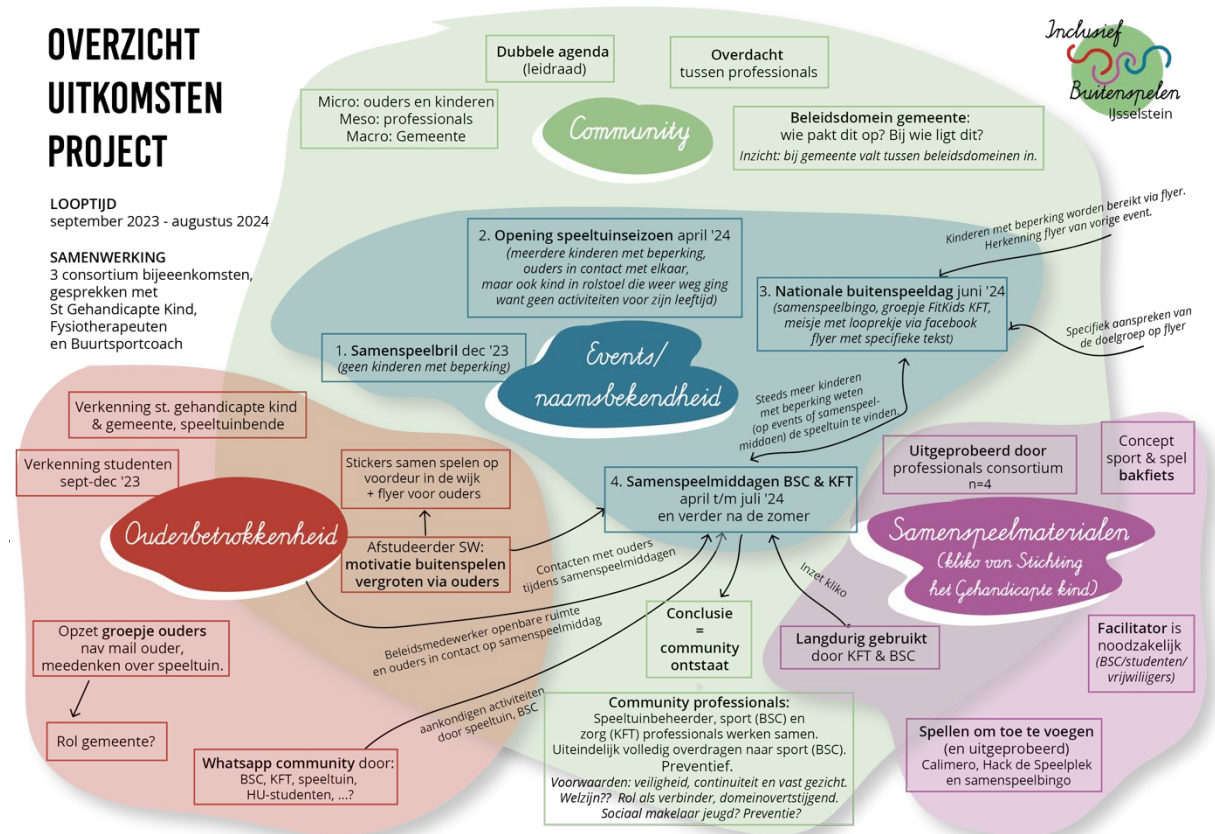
OVERZICHT UITKOMSTEN PROJECT

LOOPTIJD
september 2023 - augustus 2024

SAMENWERKING
3 consortium bijeeenkomsten, gesprekken met St Gehandicapte Kind, Fysiotherapeuten en Buurtsportcoach

Inclusief Buitenspelen
IJsselstein

Dubbele agenda
(leidraad)

Overdacht
tussen professionals

Micro: ouders en kinderen
Meso: professionals
Macro: Gemeente

Community

Beleidsdomein gemeente:
wie pakt dit op? Bij wie ligt dit?
Inzicht: bij gemeente valt tussen beleidsdomeinen in.

Kinderen met beperking worden bereikt via flyer.
Herkenning flyer van vorige event.

2. Opening speeltuinseizoen april '24
(meerdere kinderen met beperking, ouders in contact met elkaar, maar ook kind in rolstoel die weer weg ging want geen activiteiten voor zijn leeftijd)

3. Nationale buitenspeeldag juni '24
(samenspeelbingo, groepje FitKids KFT, meisje met looprekje via facebook flyer met specifieke tekst)

Specifiek aanspreken van de doelgroep op flyer

1. Samenspeelbril dec '23
(geen kinderen met beperking)

Events/ naamsbekendheid

Steeds meer kinderen met beperking weten (op events of samenspeelmiddaen) de speeltuin te vinden

Verkenning st. gehandicapte kind & gemeente, speeltuinbende

Verkenning studenten
sept-dec '23

Stickers samen spelen op voordeur in de wijk + flyer voor ouders

4. Samenspeelmiddagen BSC & KFT
april t/m juli '24
en verder na de zomer

Uitgeprobeerd door professionals consortium
n=4

Concept sport & spel bakfiets

Ouderbetrokkenheid

Afstudeerder SW:
motivatie buitenspelen vergroten via ouders

Contacten met ouders tijdens samenspeelmiddagen

Samenspeelmaterialen
(kliko van Stichting het Gehandicapte kind)

Inzet kliko

Beleidsmedewerker openbare ruimte en ouders in contact op samenspeelmiddag

Conclusie
=
community ontstaat

Langdurig gebruikt
door KFT & BSC

Facilitator is noodzakelijk
(BSC/studenten/ vrijwilligers)

Opzet groepje ouders
nav mail ouder, meedenken over speeltuin.

Rol gemeente?

aankondigen activiteiten door speeltuin, BSC

Whatsapp community door:
BSC, KFT, speeltuin, HU-studenten, ...?

Community professionals:
Speeltuinbeheerder, sport (BSC) en zorg (KFT) professionals werken samen. Uiteindelijk volledig overdragen naar sport (BSC). Preventief.
Voorwaarden: veiligheid, continuiteit en vast gezicht. Welzijn?? Rol als verbinder, domeinovertstijgend. Sociaal makelaar jeugd? Preventie?

Spellen om toe te voegen
(en uitgeprobeerd)
Calimero, Hack de Speelplek en samenspeelbingo